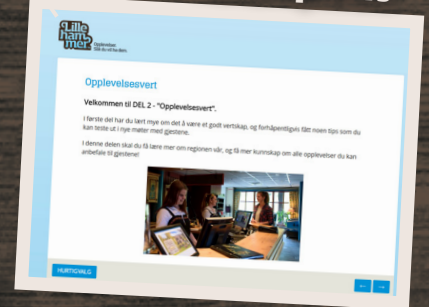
Lille ham mer

Opplevelser
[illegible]

Opplevelsesvert

Velkommen til DEL 2 - "Opplevelsesvert".

I første del har du lært mye om det å være et godt vertskap, og forhåpentligvis fått noen tips som du kan teste ut i nye møter med gjestene.

I denne delen skal du få lære mer om regionen vår, og få mer kunnskap om alle opplevelser du kan anbefale til gjestene!

HURTIGVALG

←

→